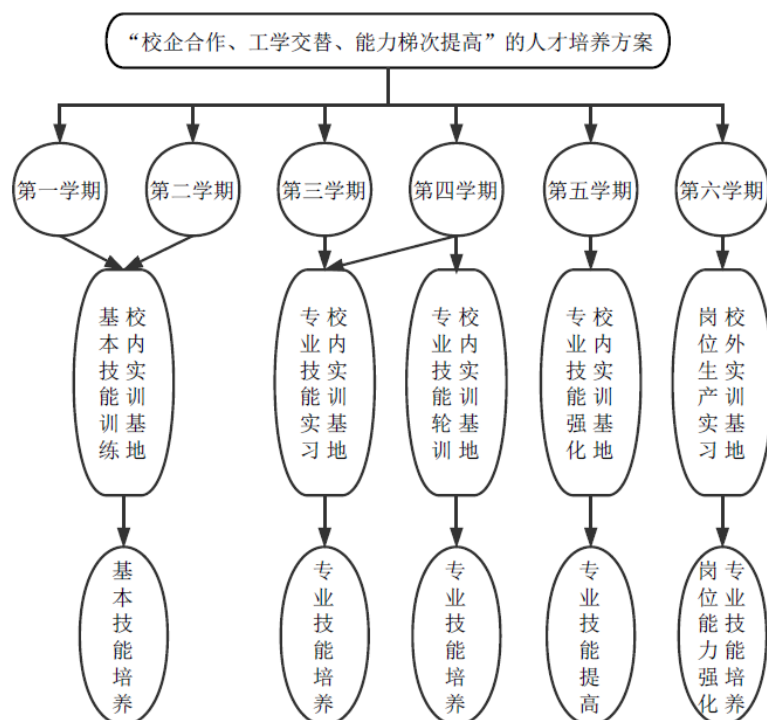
“校企合作、工学交替、能力梯次提高”的人才培养方案

第一学期

第二学期

第三学期

第四学期

第五学期

第六学期

校内实训基地
基本技能训练

校内实训基地
专业技能实习

校内实训基地
专业技能轮训

校内实训基地
专业技能强化

校外实训基地
岗位生产实习

基本技能培养

专业技能培养

专业技能培养

专业技能提高

专业技能培养
岗位能力强化